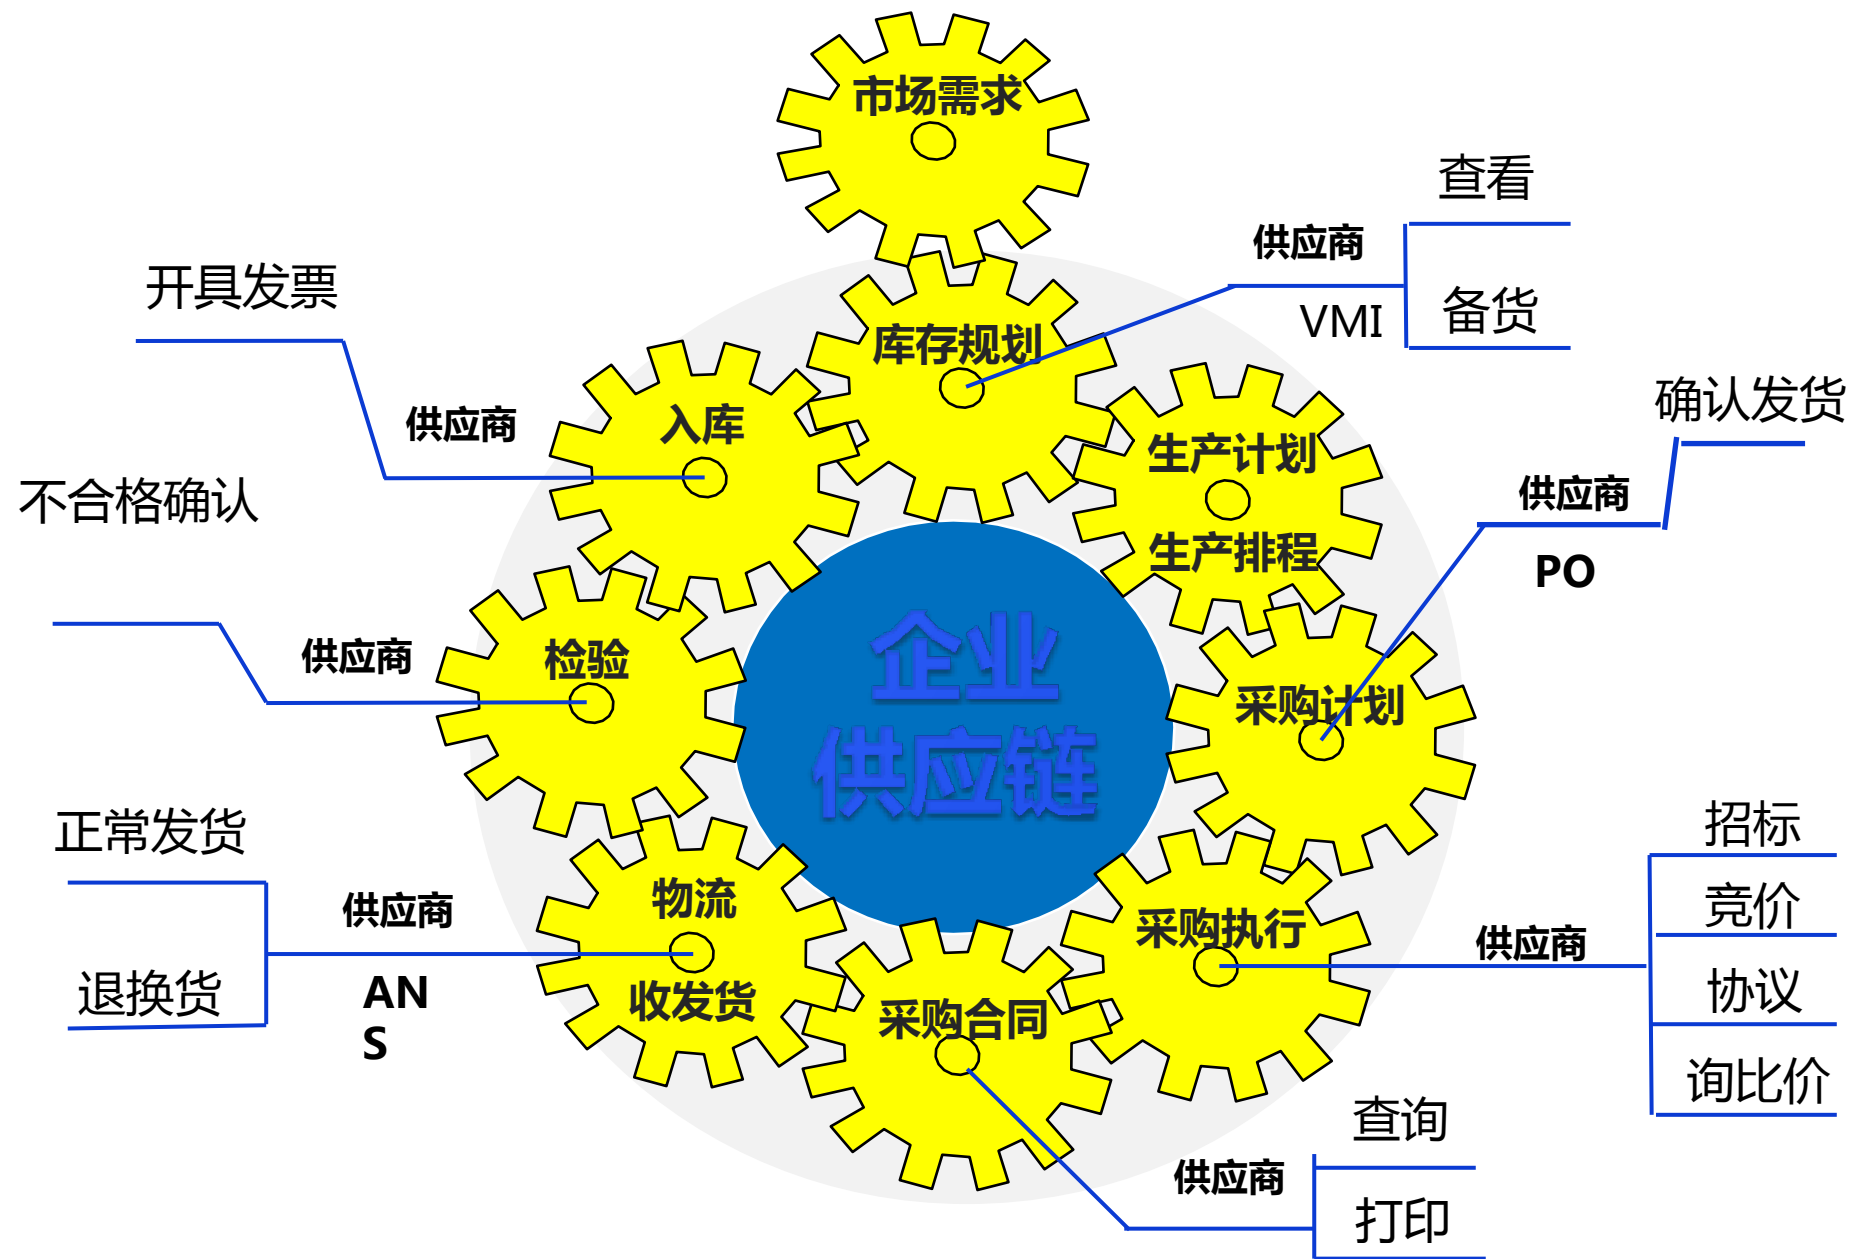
市场需求

查看

供应商

VMI

备货

开具发票

库存规划

供应商

入库

确认发货

生产计划

生产排程

供应商

不合格确认

PO

供应商

检验

企业
供应链

采购计划

正常发货

物流

供应商

收发货

招标

采购执行

竞价

供应商

退换货

AN
S

协议

采购合同

询比价

查询

供应商

打印